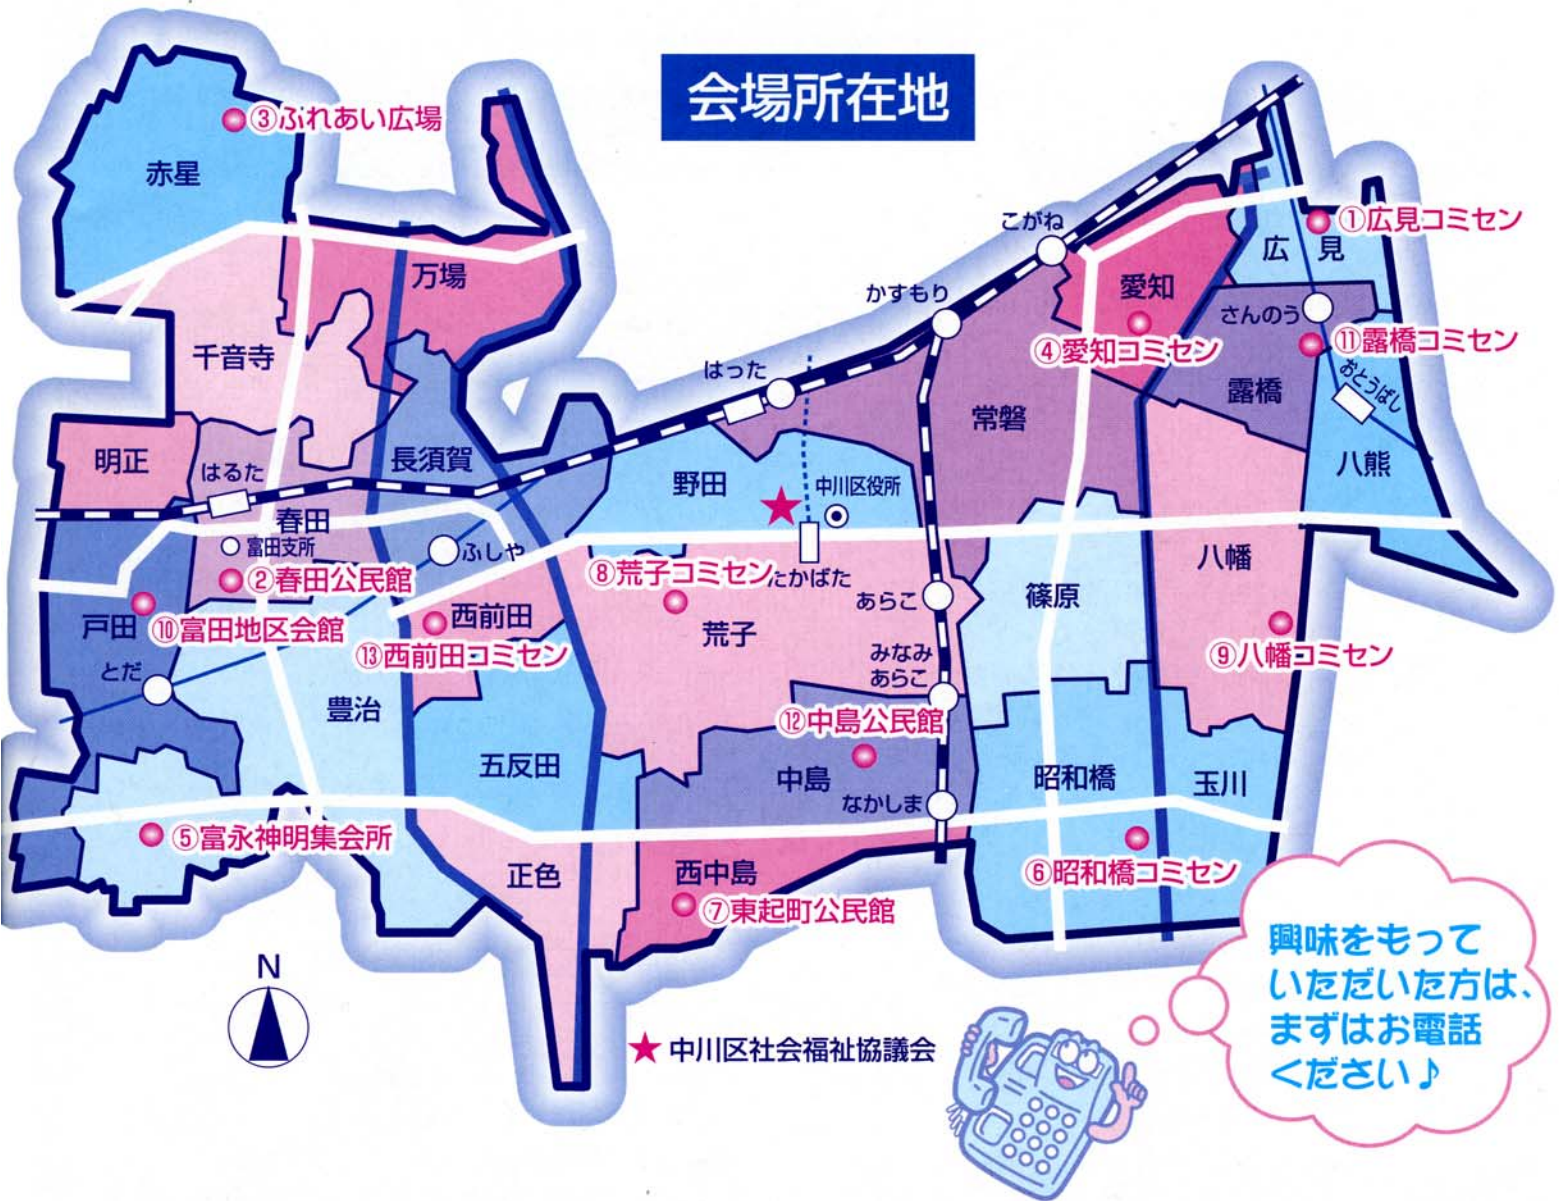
会場所在地

③ふれあい広場
赤星
万場
千音寺
明正
はるた
長須賀
春田
○富田支所
ふしや
②春田公民館
戸田
⑩富田地区会館
西前田
⑬西前田コミセン
とだ
豊治
五反田
⑤富永神明集会所
正色
こがね
かすもり
はった
野田
中川区役所
⑧荒子コミセン
たかばた
荒子
あらこ
みなみ
あらこ
⑫中島公民館
中島
なかしま
西中島
⑦東起町公民館
愛知
④愛知コミセン
常磐
篠原
昭和橋
⑥昭和橋コミセン
広
見
①広見コミセン
さんのう
⑪露橋コミセン
露橋
おとうばし
八熊
八幡
⑨八幡コミセン
玉川
N
★中川区社会福祉協議会

興味をもっていただいた方は、まずはお電話ください♪